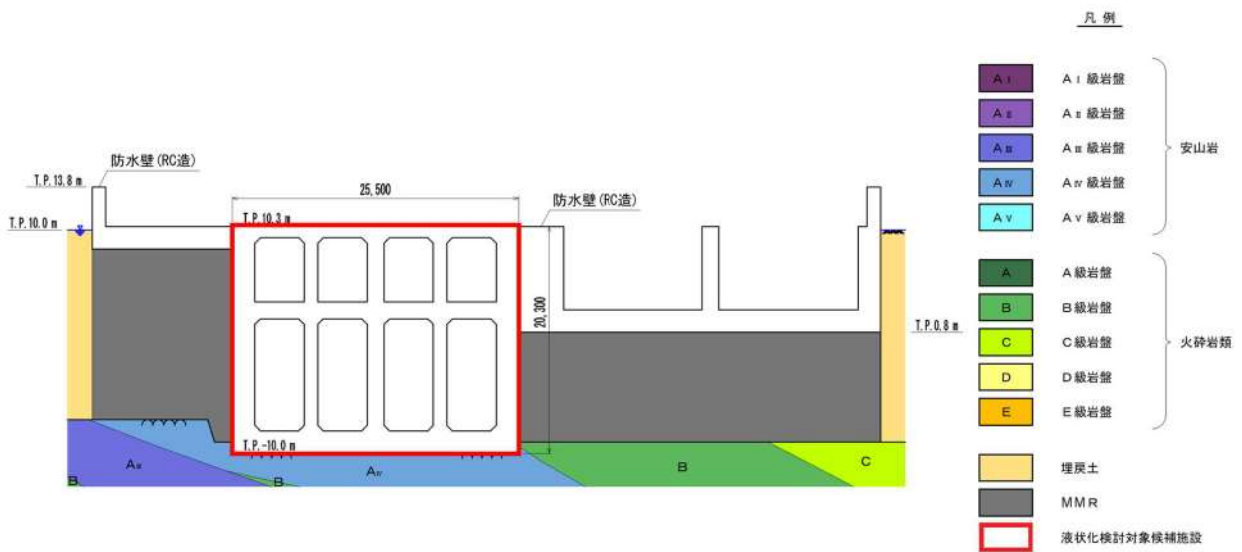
凡 例

T.P.13.8 m

防水壁 (RC造)

T.P.10.0 m

25,500

T.P.10.3 m

防水壁 (RC造)

20,300

T.P.8.8 m

T.P.-10.0 m

A$_{III}$

B

B

A$_{IV}$

B

C

| | | |
|---|---|---|
| A$_{I}$ | A$_{I}$ 級岩盤 | 安山岩 |
| A$_{II}$ | A$_{II}$ 級岩盤 | |
| A$_{III}$ | A$_{III}$ 級岩盤 | |
| A$_{IV}$ | A$_{IV}$ 級岩盤 | |
| A$_{V}$ | A$_{V}$ 級岩盤 | |
| A | A 級岩盤 | 火砕岩類 |
| B | B 級岩盤 | |
| C | C 級岩盤 | |
| D | D 級岩盤 | |
| E | E 級岩盤 | |
| | 埋戻土 | |
| | MMR | |
| | 液状化検討対象候補施設 | |